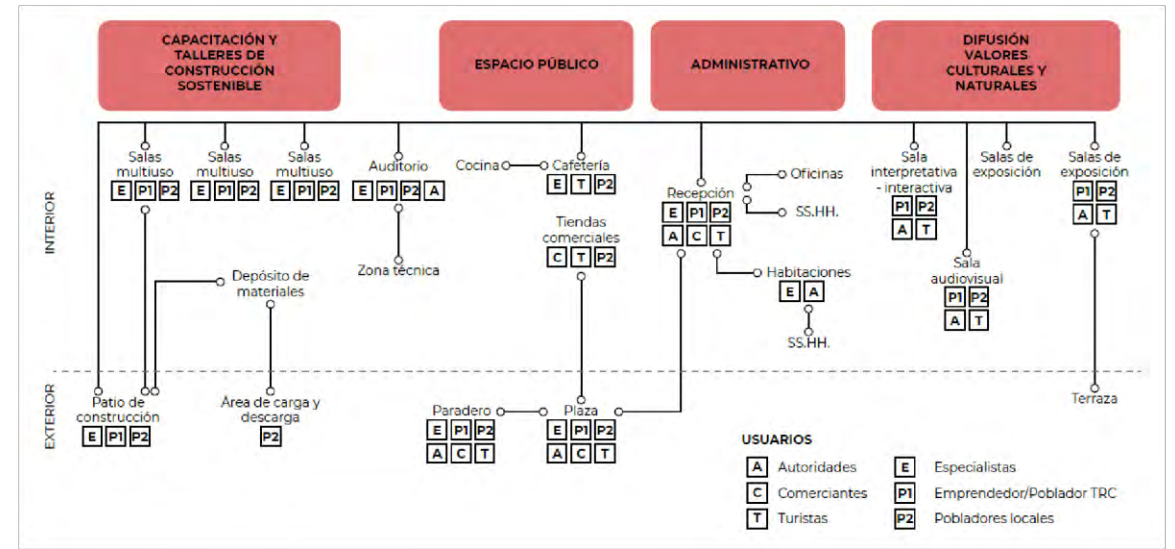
CAPACITACIÓN Y TALLERES DE CONSTRUCCIÓN SOSTENIBLE

ESPACIO PÚBLICO

ADMINISTRATIVO

DIFUSIÓN VALORES CULTURALES Y NATURALES

INTERIOR

Salas multiuso
E P1 P2

Salas multiuso
E P1 P2

Salas multiuso
E P1 P2

Auditorio
E P1 P2 A

Zona técnica

Depósito de materiales

Cocina

Cafetería
E T P2

Tiendas comerciales
C T P2

Recepción
E P1 P2
A C T

Oficinas

SS.HH.

Habitaciones
E A

SS.HH.

Sala interpretativa - interactiva
P1 P2
A T

Salas de exposición

Salas de exposición
P1 P2
A T

Sala audiovisual
P1 P2
A T

EXTERIOR

Patio de construcción
E P1 P2

Área de carga y descarga
P2

Paradero
E P1 P2
A C T

Plaza
E P1 P2
A C T

Terraza

USUARIOS

| | | | |
|---|---|---|---|
| A | Autoridades | E | Especialistas |
| C | Comerciantes | P1 | Emprendedor/Poblador TRC |
| T | Turistas | P2 | Pobladores locales |